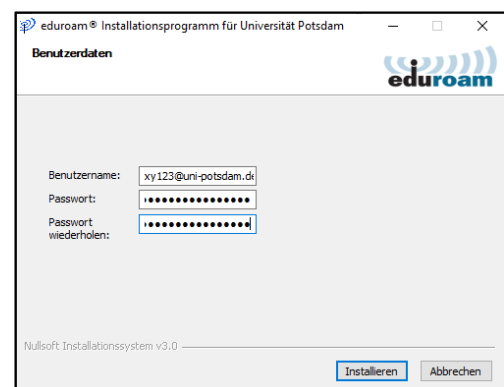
eduroam® Installationsprogramm für Universität Potsdam

Benutzerdaten

eduroam

Benutzername: xy123@uni-potsdam.de

Passwort: ••••••••••••••••

Passwort wiederholen: ••••••••••••••••

Nullsoft Installationssystem v3.0

Installieren

Abbrechen